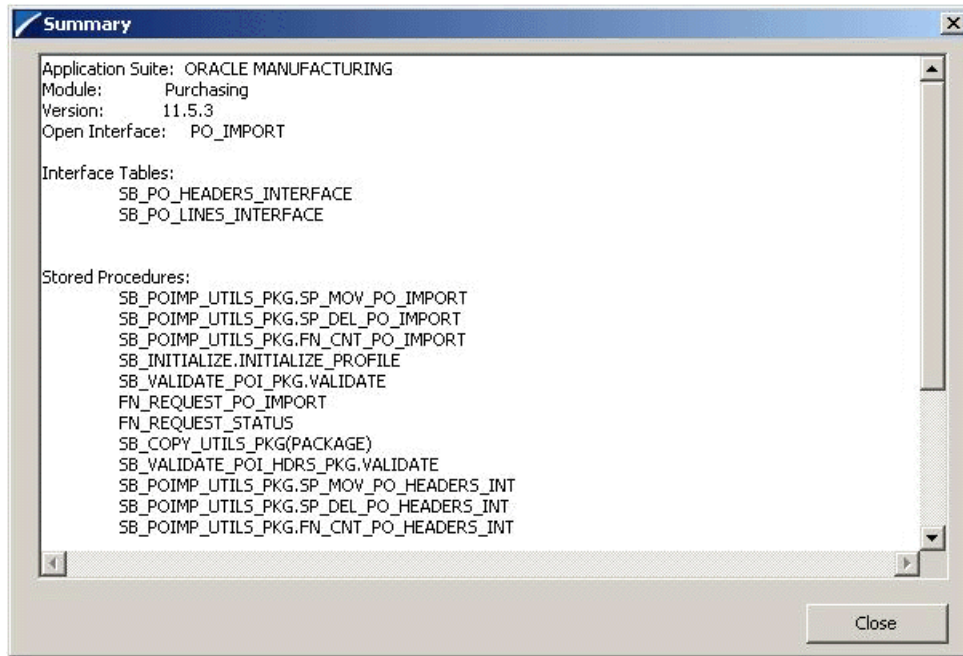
Summary

Application Suite: ORACLE MANUFACTURING
Module: Purchasing
Version: 11.5.3
Open Interface: PO_IMPORT

Interface Tables:
SB_PO_HEADERS_INTERFACE
SB_PO_LINES_INTERFACE

Stored Procedures:
SB_POIMP_UTILS_PKG.SP_MOV_PO_IMPORT
SB_POIMP_UTILS_PKG.SP_DEL_PO_IMPORT
SB_POIMP_UTILS_PKG.FN_CNT_PO_IMPORT
SB_INITIALIZE.INITIALIZE_PROFILE
SB_VALIDATE_POI_PKG.VALIDATE
FN_REQUEST_PO_IMPORT
FN_REQUEST_STATUS
SB_COPY_UTILS_PKG(PACKAGE)
SB_VALIDATE_POI_HDRS_PKG.VALIDATE
SB_POIMP_UTILS_PKG.SP_MOV_PO_HEADERS_INT
SB_POIMP_UTILS_PKG.SP_DEL_PO_HEADERS_INT
SB_POIMP_UTILS_PKG.FN_CNT_PO_HEADERS_INT

Close